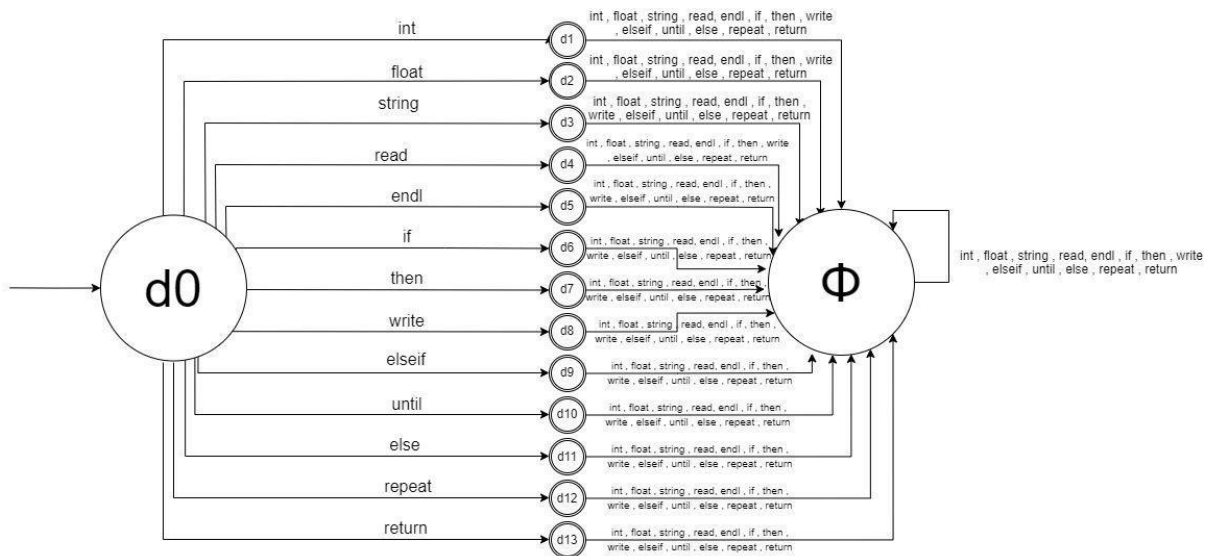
int
d1
int , float , string , read, endl , if , then , write , elseif , until , else , repeat , return

float
d2
int , float , string , read, endl , if , then , write , elseif , until , else , repeat , return

string
d3
int , float , string , read, endl , if , then , write , elseif , until , else , repeat , return

read
d4
int , float , string , read, endl , if , then , write , elseif , until , else , repeat , return

endl
d5
int , float , string , read, endl , if , then , write , elseif , until , else , repeat , return

if
d6
int , float , string , read, endl , if , then , write , elseif , until , else , repeat , return

d0

then
d7
int , float , string , read, endl , if , then , write , elseif , until , else , repeat , return

write
d8
int , float , string , read, endl , if , then , write , elseif , until , else , repeat , return

elseif
d9
int , float , string , read, endl , if , then , write , elseif , until , else , repeat , return

until
d10
int , float , string , read, endl , if , then , write , elseif , until , else , repeat , return

else
d11
int , float , string , read, endl , if , then , write , elseif , until , else , repeat , return

repeat
d12
int , float , string , read, endl , if , then , write , elseif , until , else , repeat , return

return
d13
int , float , string , read, endl , if , then , write , elseif , until , else , repeat , return

Φ

int , float , string , read, endl , if , then , write , elseif , until , else , repeat , return